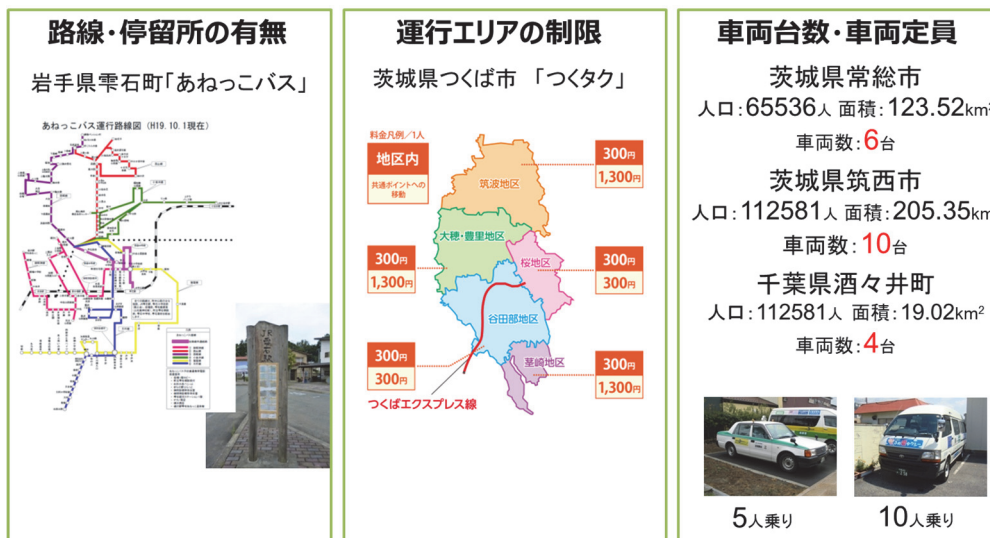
路線・停留所の有無

岩手県雫石町「あねっこバス」

あねっこバス運行路線図（H19. 10. 1現在）

運行エリアの制限

茨城県つくば市 「つくタク」

料金凡例／1人

地区内

共通ポイントへの移動

| 300円 |
|---|
| 1,300円 |

筑波地区

大穂・豊里地区

桜地区

谷田部地区

茎崎地区

| 300円 |
|---|
| 1,300円 |

| 300円 |
|---|
| 300円 |

| 300円 |
|---|
| 300円 |

| 300円 |
|---|
| 1,300円 |

つくばエクスプレス線

車両台数・車両定員

茨城県常総市

人口：65536人 面積：123.52km

車両数：6台

茨城県筑西市

人口：112581人 面積：205.35km

車両数：10台

千葉県酒々井町

人口：112581人 面積：19.02$km^2$

車両数：4台

5人乗り

10人乗り